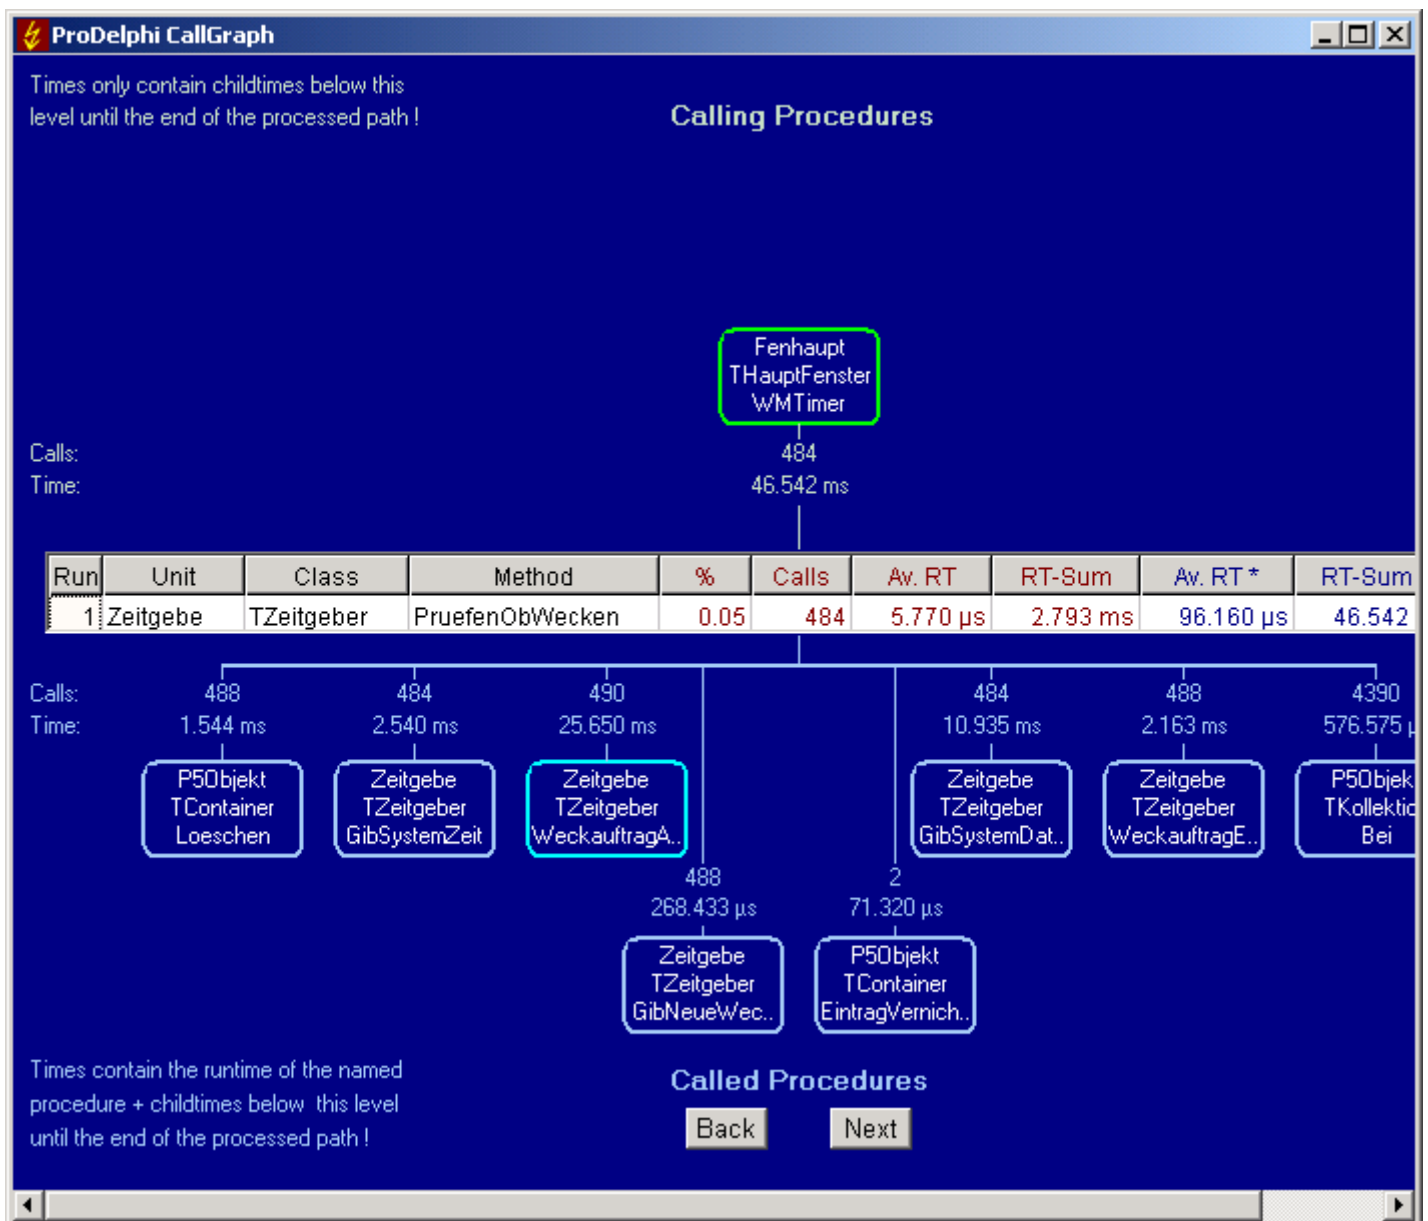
ProDelphi CallGraph

Times only contain childtimes below this level until the end of the processed path !

Calling Procedures

Fenhaupt
THauptFenster
WMTimer

Calls: 484
Time: 46.542 ms

| Run | Unit | Class | Method | % | Calls | Av. RT | RT-Sum | Av. RT * | RT-Sum |
|---|---|---|---|---|---|---|---|---|---|
| 1 | Zeitgebe | TZeitgeber | PruefenObWecken | 0.05 | 484 | 5.770 µs | 2.793 ms | 96.160 µs | 46.542 |

Calls: 488 484 490 484 488 4390
Time: 1.544 ms 2.540 ms 25.650 ms 10.935 ms 2.163 ms 576.575 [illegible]

P5Objekt
TContainer
Loeschen

Zeitgebe
TZeitgeber
GibSystemZeit

Zeitgebe
TZeitgeber
WeckauftragA..

Zeitgebe
TZeitgeber
GibSystemDat..

Zeitgebe
TZeitgeber
WeckauftragE..

P5Objek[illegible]
TKollekti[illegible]
Bei

488
268.433 µs

2
71.320 µs

Zeitgebe
TZeitgeber
GibNeueWec..

P5Objekt
TContainer
EintragVernich..

Times contain the runtime of the named procedure + childtimes below this level until the end of the processed path !

Called Procedures

Back Next